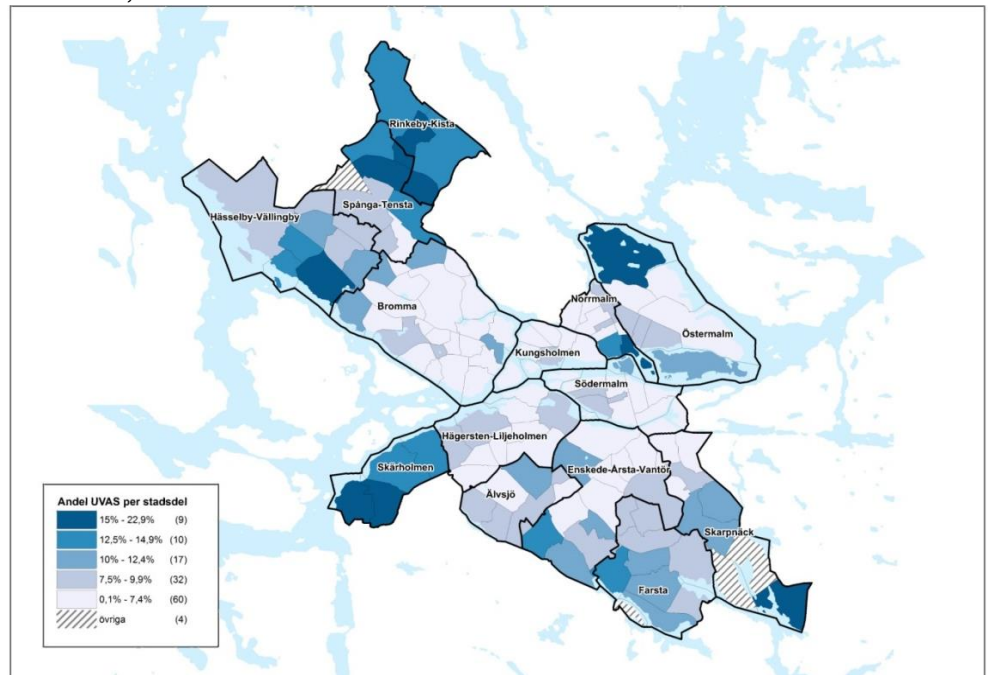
Rinkeby-Kista

Hässelby-Vällingby

Spånga-Tensta

Bromma

Norrmalm

Östermalm

Kungsholmen

Södermalm

Hägersten-Liljeholmen

Skärholmen

Enskede-Årsta-Vantör

Älvsjö

Skarpnäck

Farsta

Andel UVAS per stadsdel

| | | |
|---|---|---|
| | 15% - 22,9% | (9) |
| | 12,5% - 14,9% | (10) |
| | 10% - 12,4% | (17) |
| | 7,5% - 9,9% | (32) |
| | 0,1% - 7,4% | (60) |
| | övriga | (4) |